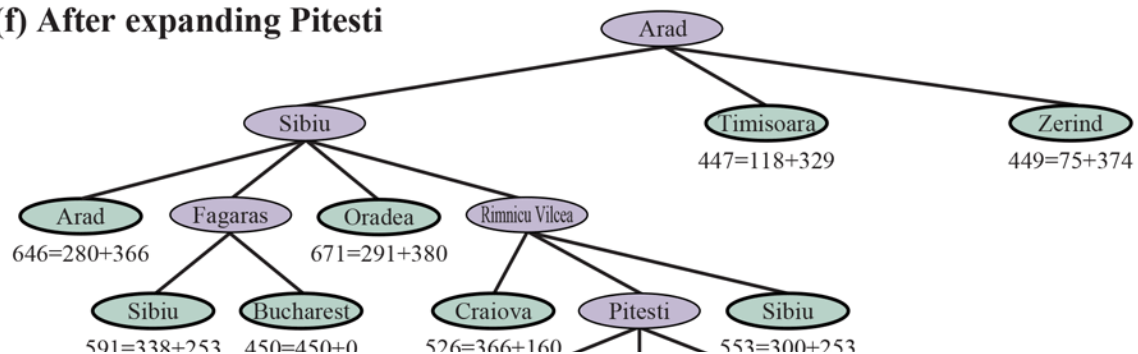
(f) After expanding Pitesti

Arad

Sibiu

Timisoara
447=118+329

Zerind
449=75+374

Arad
646=280+366

Fagaras

Oradea
671=291+380

Rimnicu Vilcea

Sibiu
591=338+253

Bucharest
450=450+0

Craiova
526=366+160

Pitesti

Sibiu
553=300+253